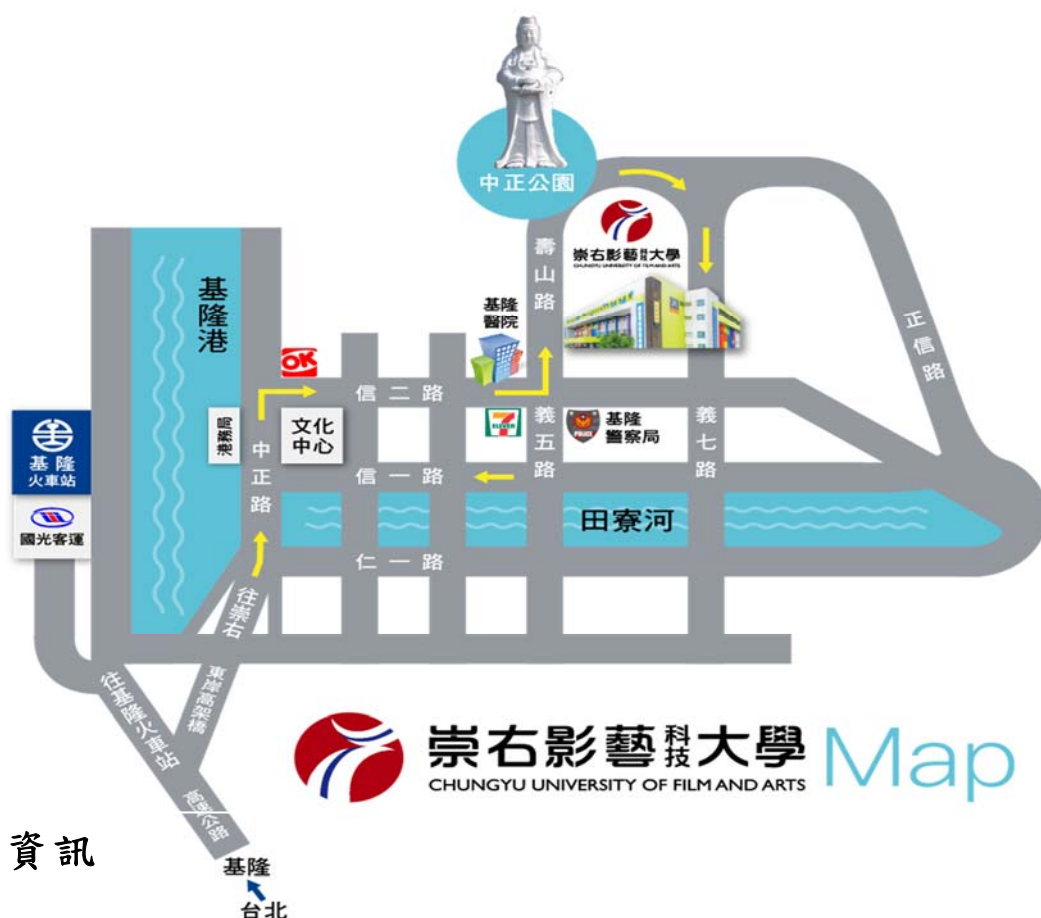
中正公園

崇右影藝科技大學
CHUNGYU UNIVERSITY OF FILM AND ARTS

壽山路

正信路

基隆港

基隆醫院

OK

信二路

港務局

文化中心

中正路

義五路

基隆警察局

義七路

基隆火車站

國光客運

信一路

田寮河

仁一路

往崇右

東岸高架橋

往基隆火車站

高速公路

崇右影藝科技大學
CHUNGYU UNIVERSITY OF FILM AND ARTS
Map

資訊

基隆
台北